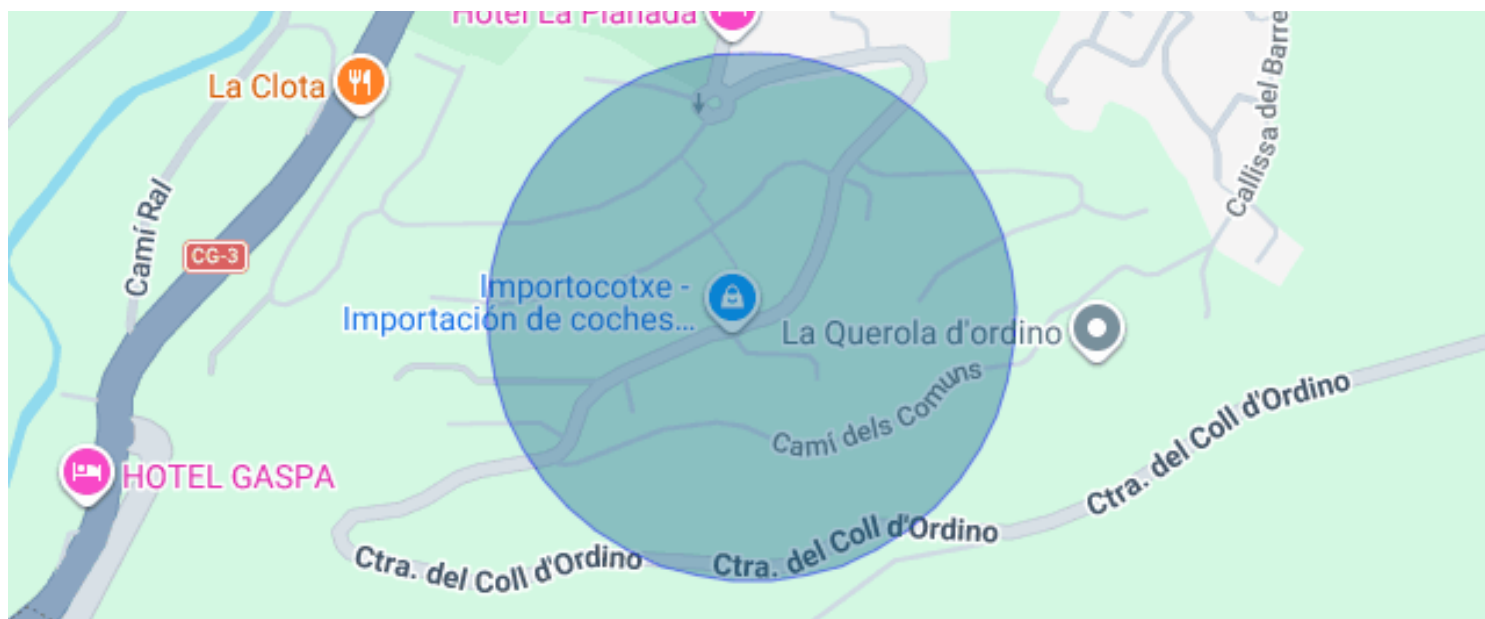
Hotel La Planada

La Clota

Camí Ral

CG-3

Callissa del Barre

Importocotxe - Importación de coches...

La Querola d'ordino

Camí dels Comuns

HOTEL GASPA

Ctra. del Coll d'Ordino

Ctra. del Coll d'Ordino

Ctra. del Coll d'Ordino